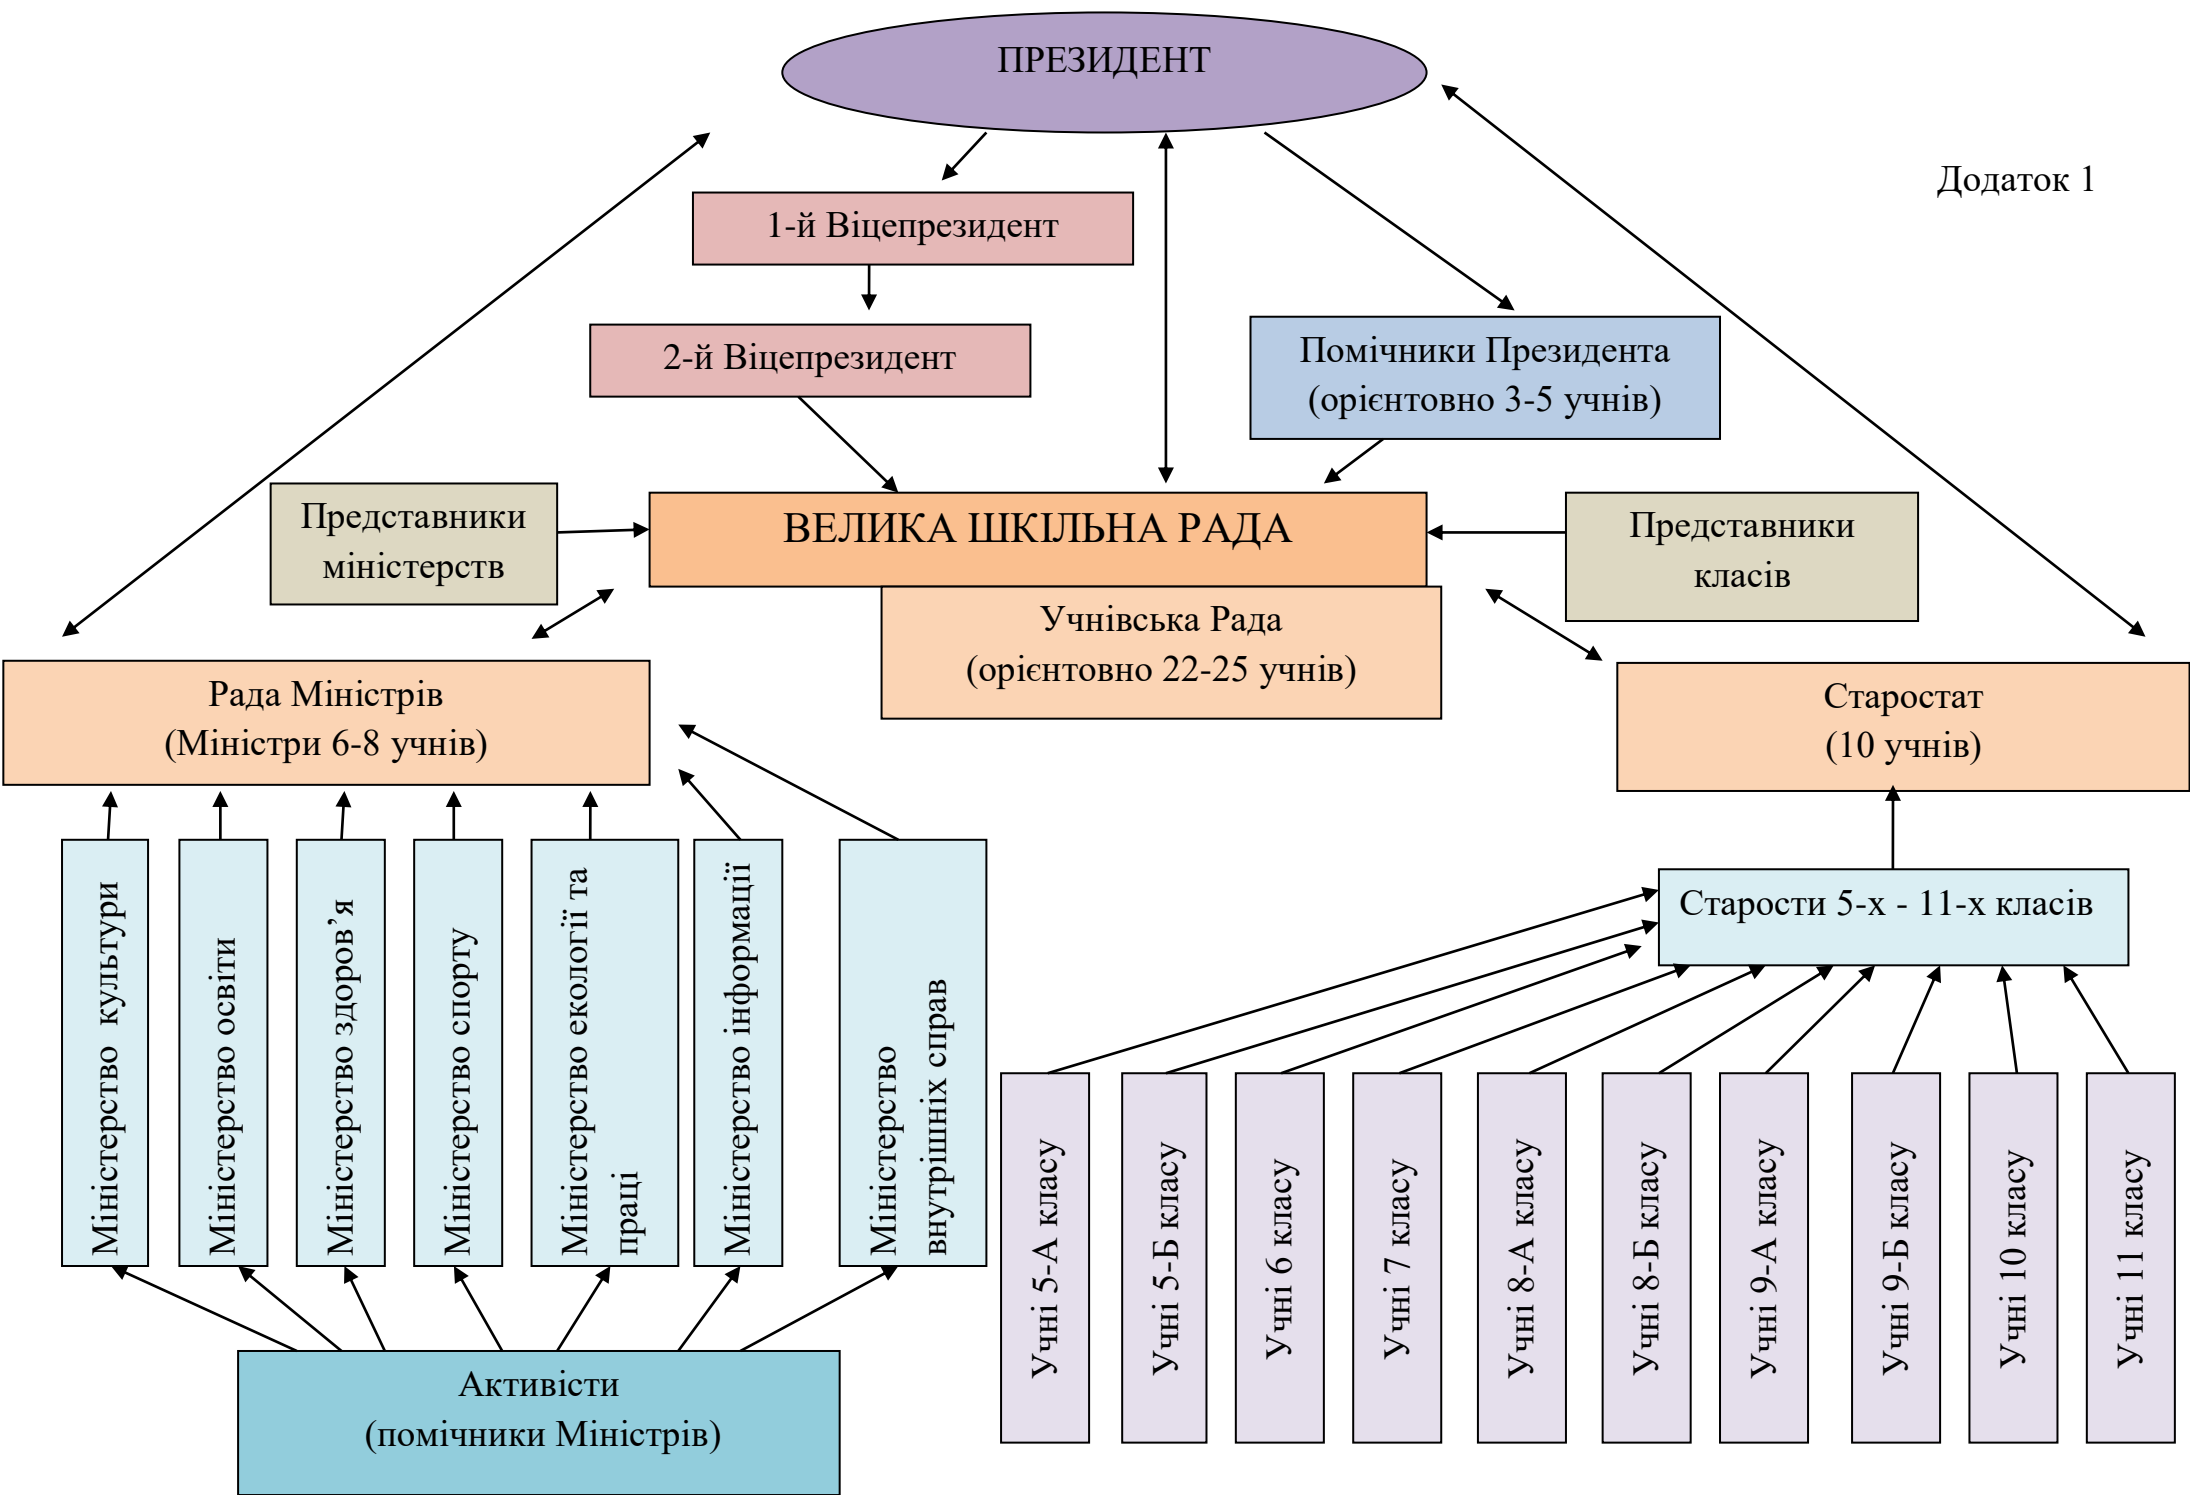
ПРЕЗИДЕНТ

Додаток 1

1-й Віцепрезидент

2-й Віцепрезидент

Помічники Президента (орієнтовно 3-5 учнів)

Представники міністерств

ВЕЛИКА ШКІЛЬНА РАДА

Представники класів

Учнівська Рада (орієнтовно 22-25 учнів)

Рада Міністрів (Міністри 6-8 учнів)

Старостат (10 учнів)

Міністерство культури

Міністерство освіти

Міністерство здоров'я

Міністерство спорту

Міністерство екології та праці

Міністерство інформації

Міністерство внутрішніх справ

Старости 5-х - 11-х класів

Учні 5-А класу

Учні 5-Б класу

Учні 6 класу

Учні 7 класу

Учні 8-А класу

Учні 8-Б класу

Учні 9-А класу

Учні 9-Б класу

Учні 10 класу

Учні 11 класу

Активісти (помічники Міністрів)